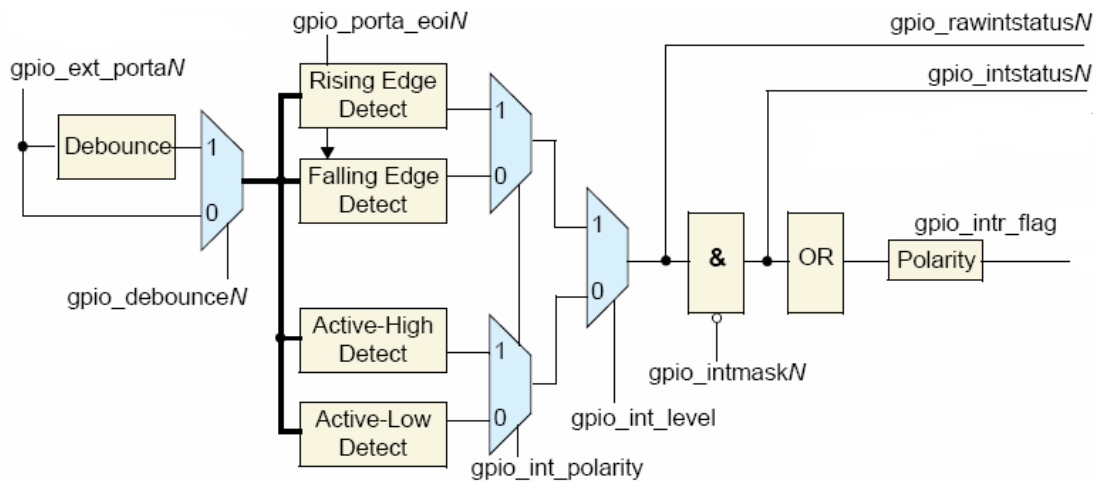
gpio_porta_eoi$N$

gpio_rawintstatus$N$

gpio_ext_porta$N$

Rising Edge Detect

gpio_intstatus$N$

Debounce

1

1

0

Falling Edge Detect

0

1

gpio_intr_flag

&

OR

Polarity

0

gpio_debounce$N$

Active-High Detect

1

gpio_intmask$N$

Active-Low Detect

0

gpio_int_level

gpio_int_polarity